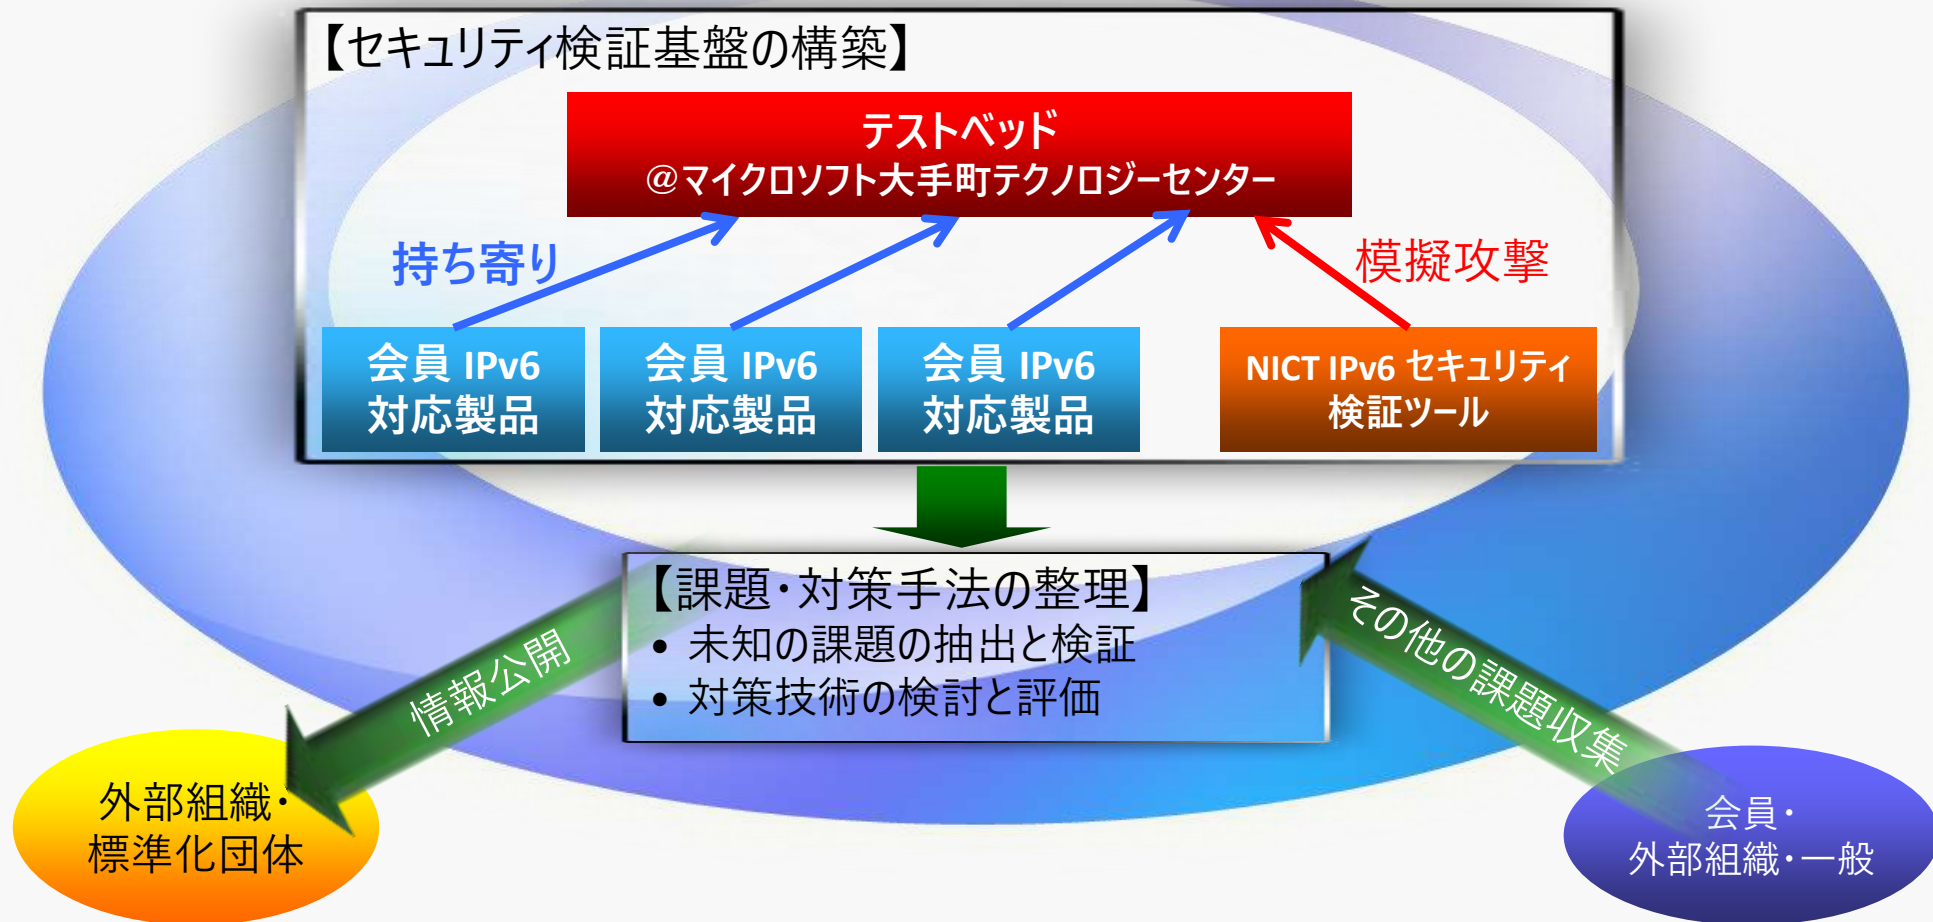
【セキュリティ検証基盤の構築】

テストベッド
@マイクロソフト大手町テクノロジーセンター

持ち寄り

模擬攻撃

会員 IPv6
対応製品

会員 IPv6
対応製品

会員 IPv6
対応製品

NICT IPv6 セキュリティ
検証ツール

【課題・対策手法の整理】
• 未知の課題の抽出と検証
• 対策技術の検討と評価

情報公開

その他の課題収集

外部組織・
標準化団体

会員・
外部組織・一般